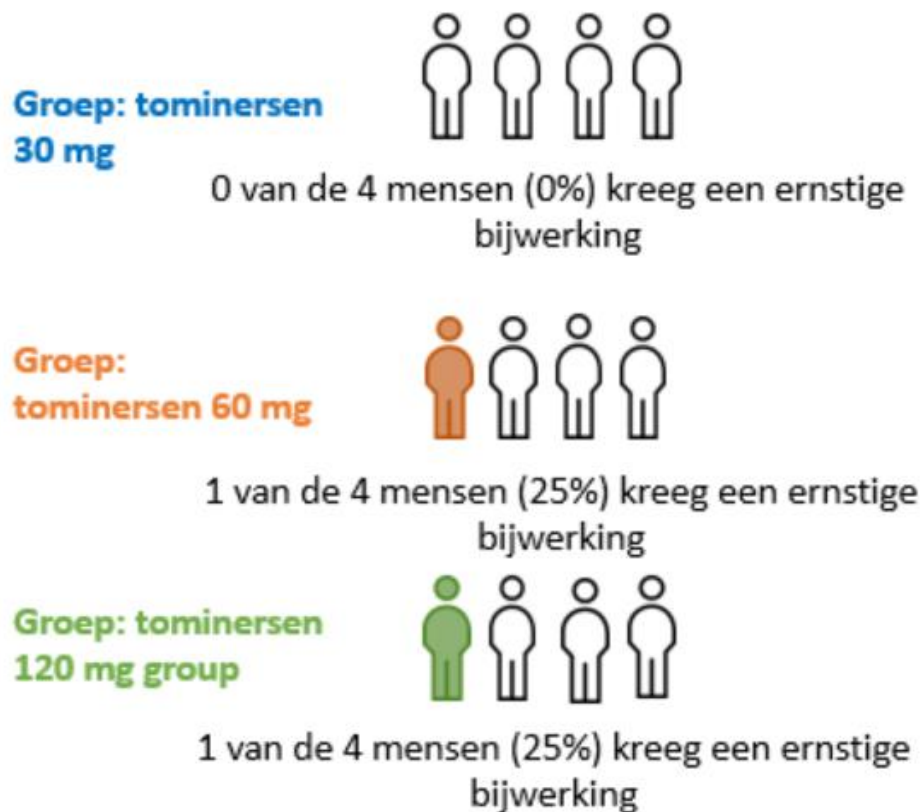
Groep: tominersen 30 mg

0 van de 4 mensen (0%) kreeg een ernstige bijwerking

Groep: tominersen 60 mg

1 van de 4 mensen (25%) kreeg een ernstige bijwerking

Groep: tominersen 120 mg group

1 van de 4 mensen (25%) kreeg een ernstige bijwerking